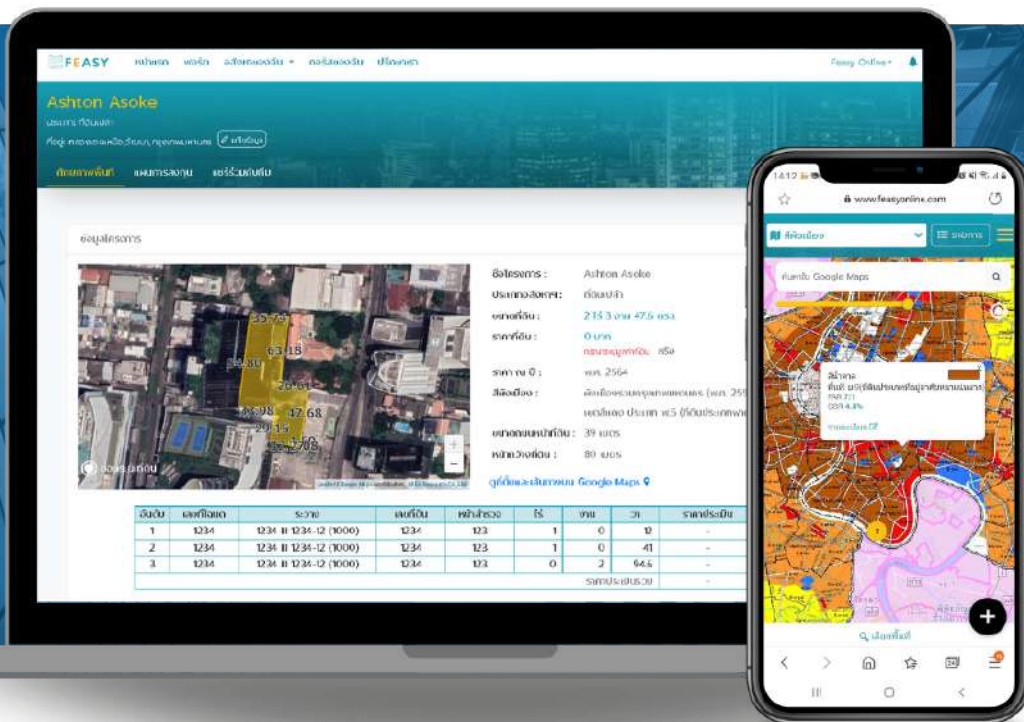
FEASY หน้าแรก ฟอร์ก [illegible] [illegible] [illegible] Feasy Online

Ashton Asoke

ประเภท ที่ดินเปล่า

ที่อยู่ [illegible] แก้ไขข้อมูล

ข้อมูลพื้นที่ แผนการลงทุน แชร์ร่วมกับทีม

ข้อมูลโครงการ

35.79
63.18
28.61
42.68
29.15

ดูแผนที่

ชื่อโครงการ : Ashton Asoke
ประเภทอสังหาฯ : ที่ดินเปล่า
ขนาดที่ดิน : 2 ไร่ 3 งาน 47.5 ตรว.
ราคาที่ดิน : 0 บาท
ราคา ณ ปี : พ.ศ. 2564
สีผังเมือง : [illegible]
ขนาดถนนหน้าที่ดิน : 39 เมตร
หน้ากว้างที่ดิน : 80 เมตร

ดูที่ตั้งและเส้นทางบน Google Maps

| ลำดับ | เลขที่โฉนด | ระวาง | เลขที่ดิน | หน้าสำรวจ | ไร่ | งาน | วา | ราคาประเมิน |
|---|---|---|---|---|---|---|---|---|
| 1 | 1234 | 1234 II 1234-12 (1000) | 1234 | 123 | 1 | 0 | 12 | - |
| 2 | 1234 | 1234 II 1234-12 (1000) | 1234 | 123 | 1 | 0 | 41 | - |
| 3 | 1234 | 1234 II 1234-12 (1000) | 1234 | 123 | 0 | 2 | 64.6 | - |
| | | | | | | | ราคาประเมินรวม | - |

14:12
www.feasyonline.com
สีผังเมือง
รายการ
ค้นหาใน Google Maps
สีน้ำตาล
ที่ดินประเภทที่อยู่อาศัยหนาแน่นมาก
FAR 7:1
OSR 4.5%
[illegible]
ค้นหาพื้นที่